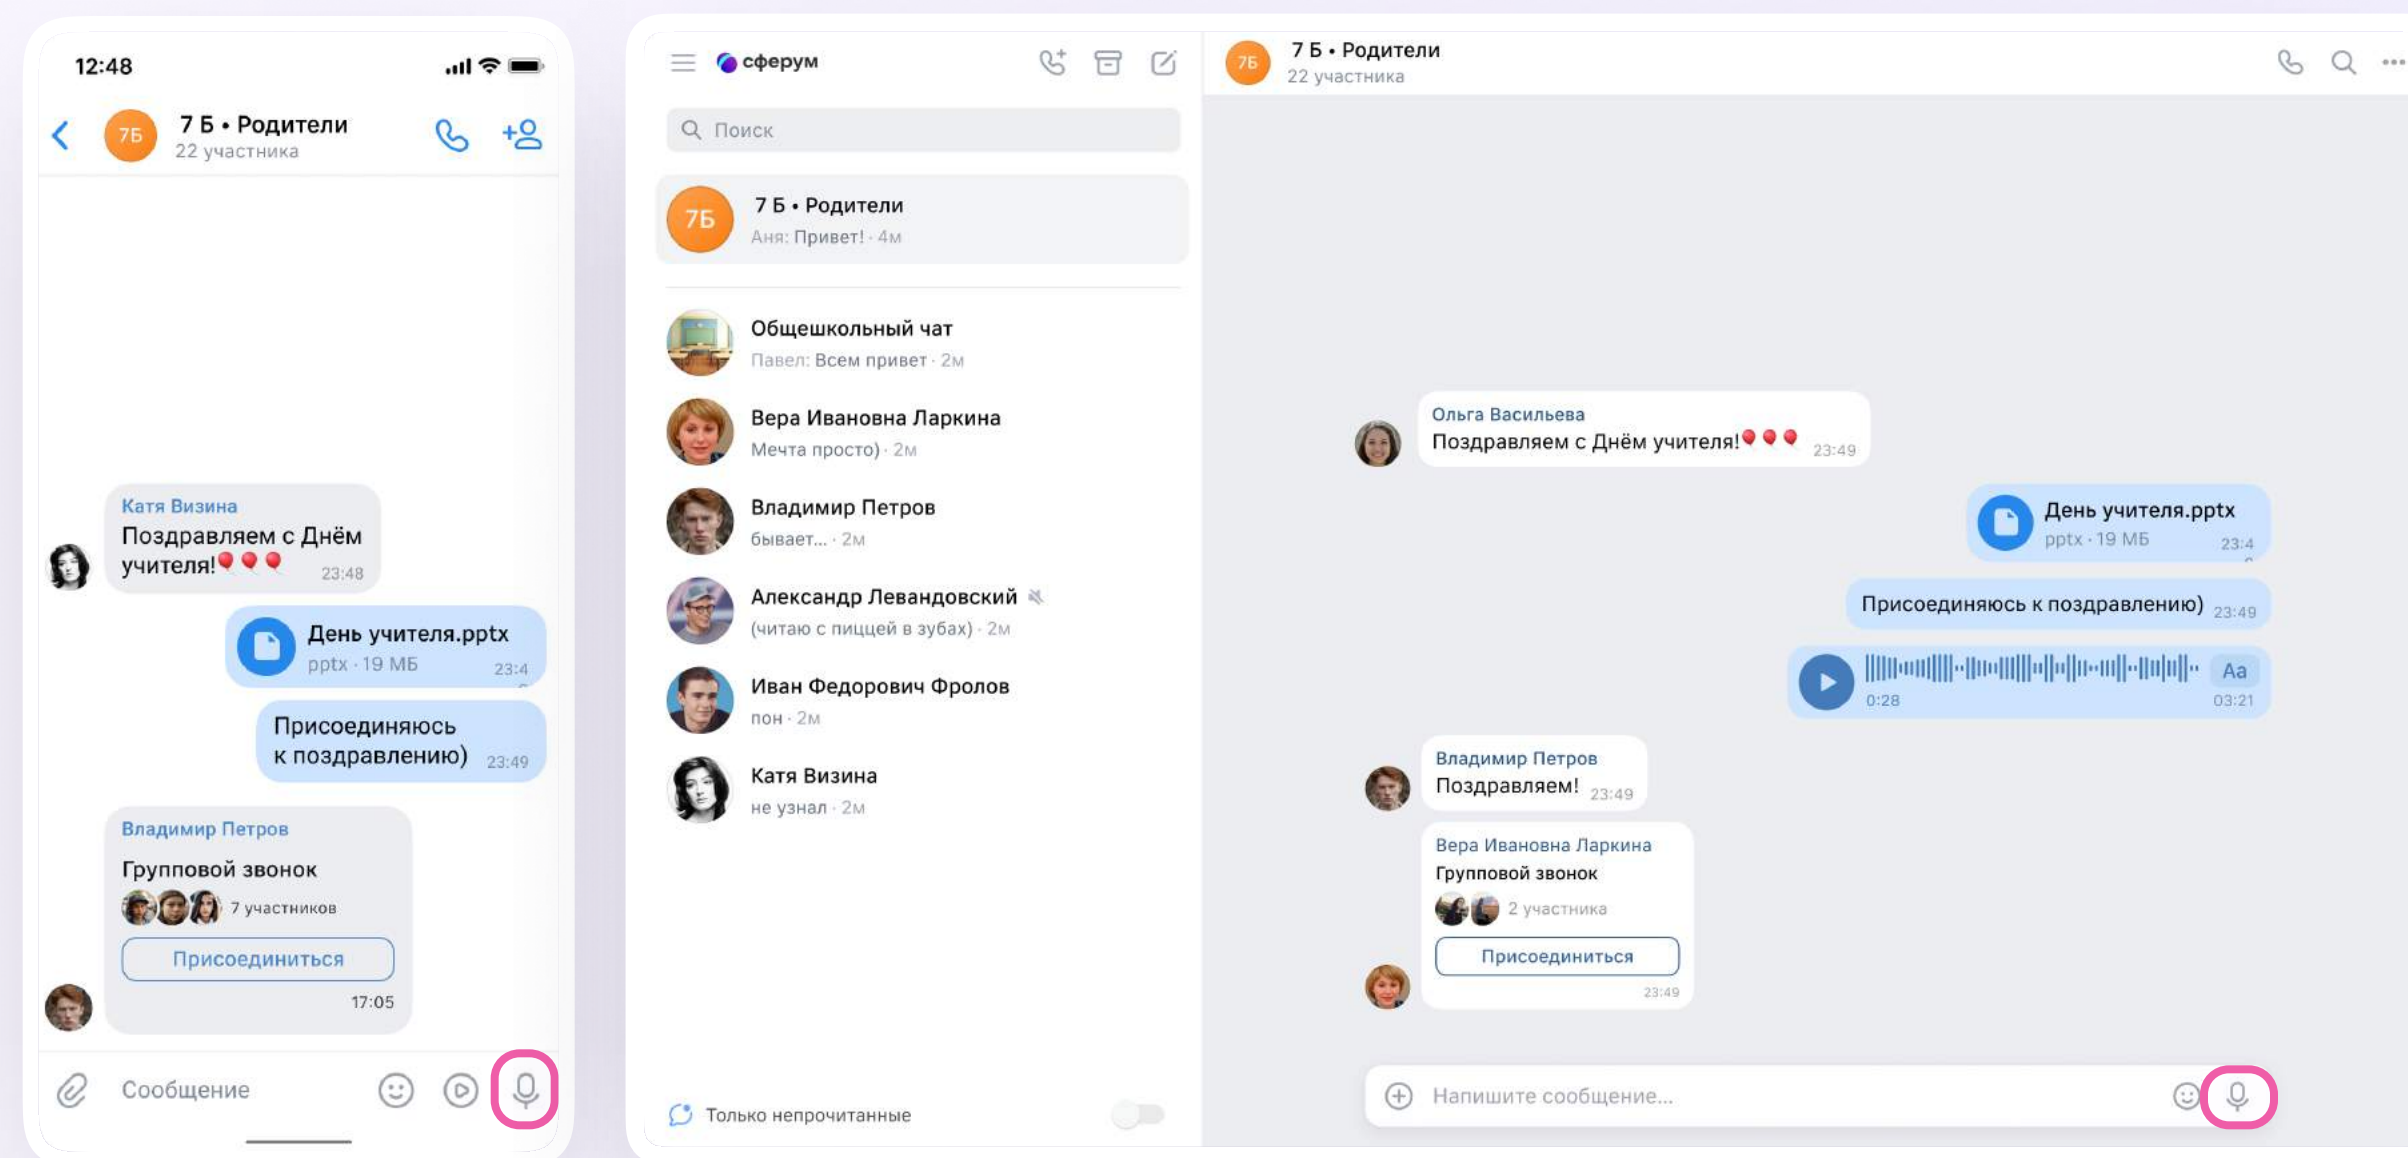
12:48

7Б
7 Б • Родители
22 участника

Катя Визина
Поздравляем с Днём учителя!🎈🎈🎈 23:48

День учителя.pptx
pptx · 19 МБ 23:4

Присоединяюсь к поздравлению) 23:49

Владимир Петров
Групповой звонок
7 участников
Присоединиться
17:05

Сообщение

сферум

Поиск

7Б
7 Б • Родители
Аня: Привет! · 4м

Общешкольный чат
Павел: Всем привет · 2м

Вера Ивановна Ларкина
Мечта просто) · 2м

Владимир Петров
бывает... · 2м

Александр Левандовский
(читаю с пиццей в зубах) · 2м

Иван Федорович Фролов
пон · 2м

Катя Визина
не узнал · 2м

Только непрочитанные

7Б
7 Б • Родители
22 участника

Ольга Васильева
Поздравляем с Днём учителя!🎈🎈🎈 23:49

День учителя.pptx
pptx · 19 МБ 23:4

Присоединяюсь к поздравлению) 23:49

0:28 Аа 03:21

Владимир Петров
Поздравляем! 23:49

Вера Ивановна Ларкина
Групповой звонок
2 участника
Присоединиться
23:49

Напишите сообщение...